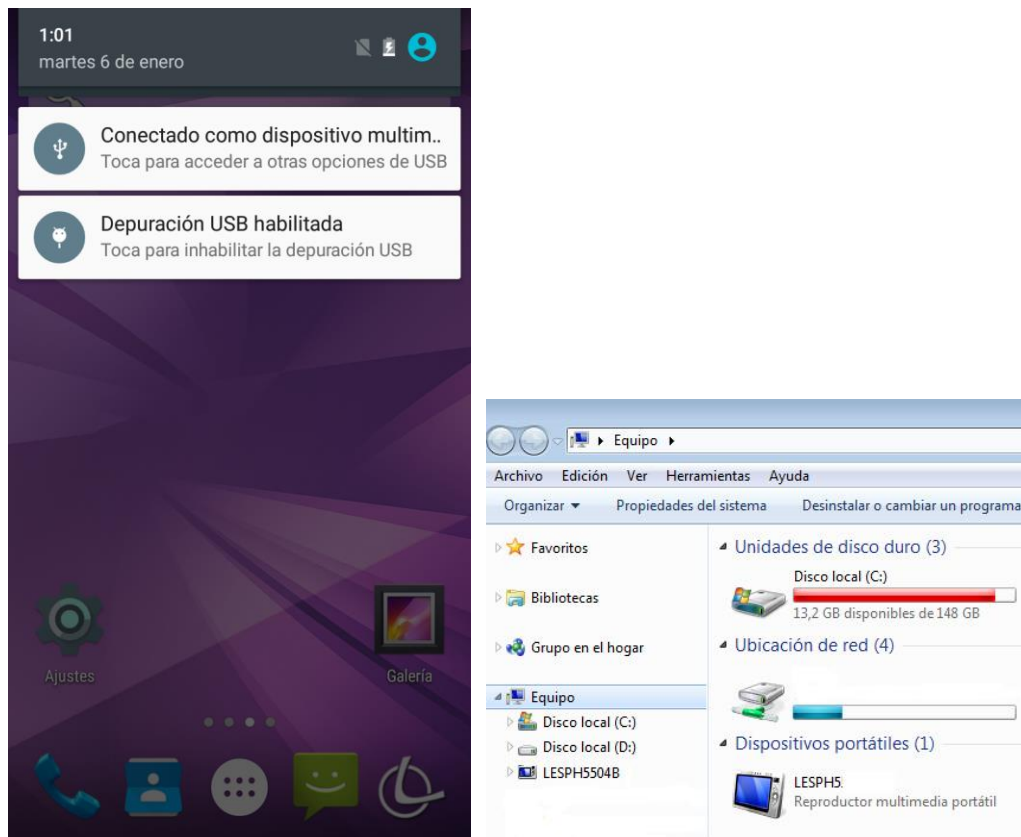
1:01
martes 6 de enero

Conectado como dispositivo multim..
Toca para acceder a otras opciones de USB

Depuración USB habilitada
Toca para inhabilitar la depuración USB

Ajustes

Galería

Equipo

Archivo Edición Ver Herramientas Ayuda

Organizar ▾ Propiedades del sistema Desinstalar o cambiar un programa

Favoritos

Bibliotecas

Grupo en el hogar

Equipo
Disco local (C:)
Disco local (D:)
LESPH5504B

Unidades de disco duro (3)

Disco local (C:)
13,2 GB disponibles de 148 GB

Ubicación de red (4)

Dispositivos portátiles (1)

LESPH5
Reproductor multimedia portátil